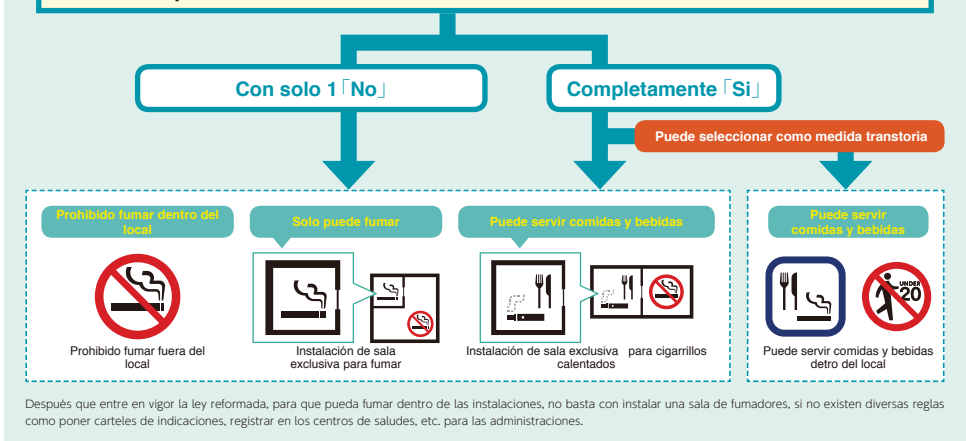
Con solo 1「No」

Completamente「Si」

Puede seleccionar como medida transtoria

Prohibido fumar dentro del local

Prohibido fumar fuera del local

Solo puede fumar

Instalación de sala exclusiva para fumar

Puede servir comidas y bebidas

Instalación de sala exclusiva para cigarrillos calentados

Puede servir comidas y bebidas

UNDER 20

Puede servir comidas y bebidas detro del local

Después que entre en vigor la ley reformada, para que pueda fumar dentro de las instalaciones, no basta con instalar una sala de fumadores, si no existen diversas reglas como poner carteles de indicaciones, registrar en los centros de saludes, etc. para las administraciones.